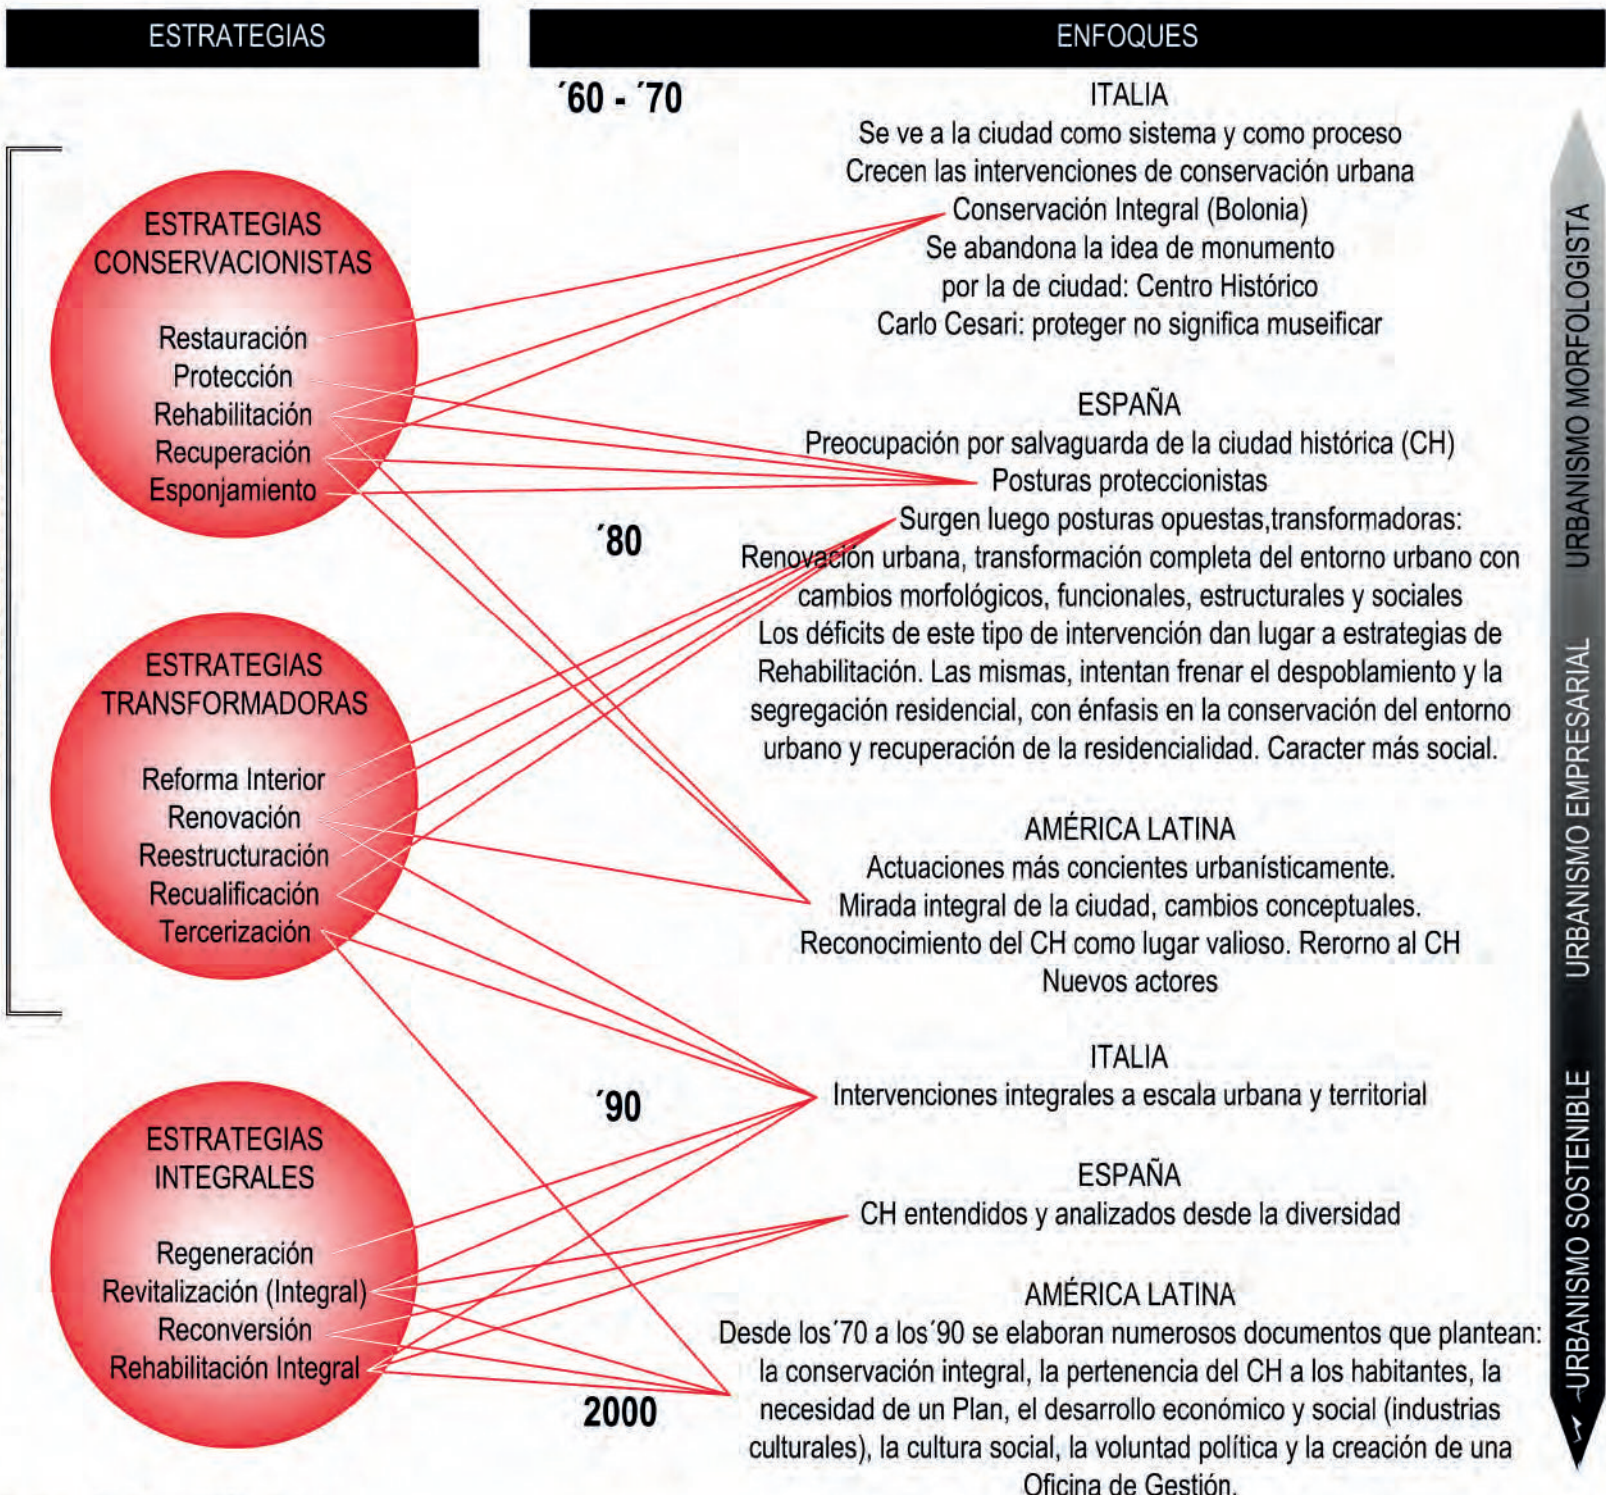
ESTRATEGIAS

ENFOQUES

´60 - ´70

ITALIA
Se ve a la ciudad como sistema y como proceso
Crecen las intervenciones de conservación urbana
Conservación Integral (Bolonia)
Se abandona la idea de monumento
por la de ciudad: Centro Histórico
Carlo Cesari: proteger no significa museificar

ESTRATEGIAS CONSERVACIONISTAS
Restauración
Protección
Rehabilitación
Recuperación
Esponjamiento

ESPAÑA
Preocupación por salvaguarda de la ciudad histórica (CH)
Posturas proteccionistas
Surgen luego posturas opuestas,transformadoras:
Renovación urbana, transformación completa del entorno urbano con cambios morfológicos, funcionales, estructurales y sociales
Los déficits de este tipo de intervención dan lugar a estrategias de Rehabilitación. Las mismas, intentan frenar el despoblamiento y la segregación residencial, con énfasis en la conservación del entorno urbano y recuperación de la residencialidad. Caracter más social.

´80

ESTRATEGIAS TRANSFORMADORAS
Reforma Interior
Renovación
Reestructuración
Recualificación
Tercerización

AMÉRICA LATINA
Actuaciones más concientes urbanísticamente.
Mirada integral de la ciudad, cambios conceptuales.
Reconocimiento del CH como lugar valioso. Rerorno al CH
Nuevos actores

ITALIA
Intervenciones integrales a escala urbana y territorial

´90

ESTRATEGIAS INTEGRALES
Regeneración
Revitalización (Integral)
Reconversión
Rehabilitación Integral

ESPAÑA
CH entendidos y analizados desde la diversidad

AMÉRICA LATINA
Desde los´70 a los´90 se elaboran numerosos documentos que plantean: la conservación integral, la pertenencia del CH a los habitantes, la necesidad de un Plan, el desarrollo económico y social (industrias culturales), la cultura social, la voluntad política y la creación de una Oficina de Gestión.

2000

URBANISMO MORFOLOGISTA
URBANISMO EMPRESARIAL
URBANISMO SOSTENIBLE